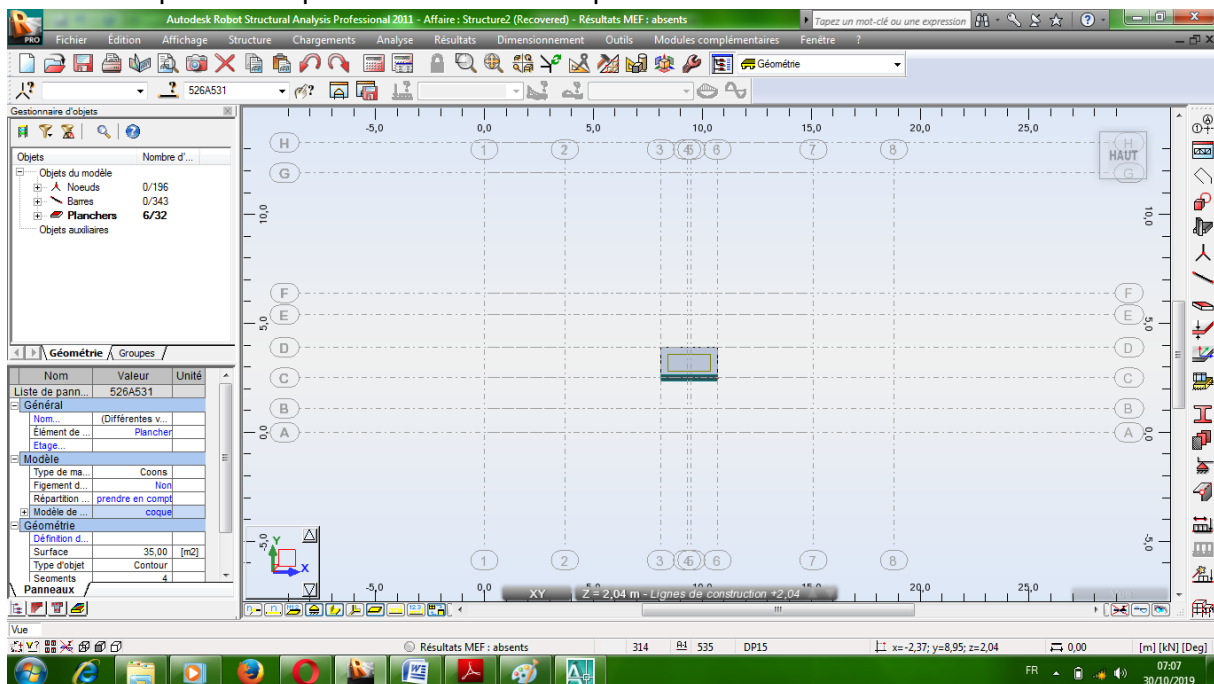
Autodesk Robot Structural Analysis Professional 2011 - Affaire : Structure2 (Recovered) - Résultats MEF : absents
Tapez un mot-clé ou une expression
Fichier Édition Affichage Structure Chargements Analyse Résultats Dimensionnement Outils Modules complémentaires Fenêtre ?
Géométrie
526A531
Gestionnaire d'objets
Objets | Nombre d'...
Objets du modèle
Noeuds 0/196
Barres 0/343
Planchers 6/32
Objets auxiliaires
Géométrie Groupes

| Nom | Valeur | Unité |
|---|---|---|
| Liste de pann... | 526A531 | |
| Général | | |
| Nom... | (Différentes v... | |
| Élément de ... | Plancher | |
| Etage... | | |
| Modèle | | |
| Type de ma... | Coons | |
| Figement d... | Non | |
| Répartition ... | prendre en compt | |
| Modèle de ... | coque | |
| Géométrie | | |
| Définition d... | | |
| Surface | 35,00 | [m2] |
| Type d'objet | Contour | |
| Segments | 4 | |

Panneaux
-5,0 0,0 5,0 10,0 15,0 20,0 25,0
H G F E D C B A
1 2 3 4 5 6 7 8
10,0 5,0 0,0 -5,0
HAUT
XY
Z = 2,04 m - Lignes de construction +2,04
Vue
Résultats MEF : absents 314 535 DP15 x=-2,37; y=8,95; z=2,04 0,00 [m] [kN] [Deg]
FR 07:07 30/10/2019